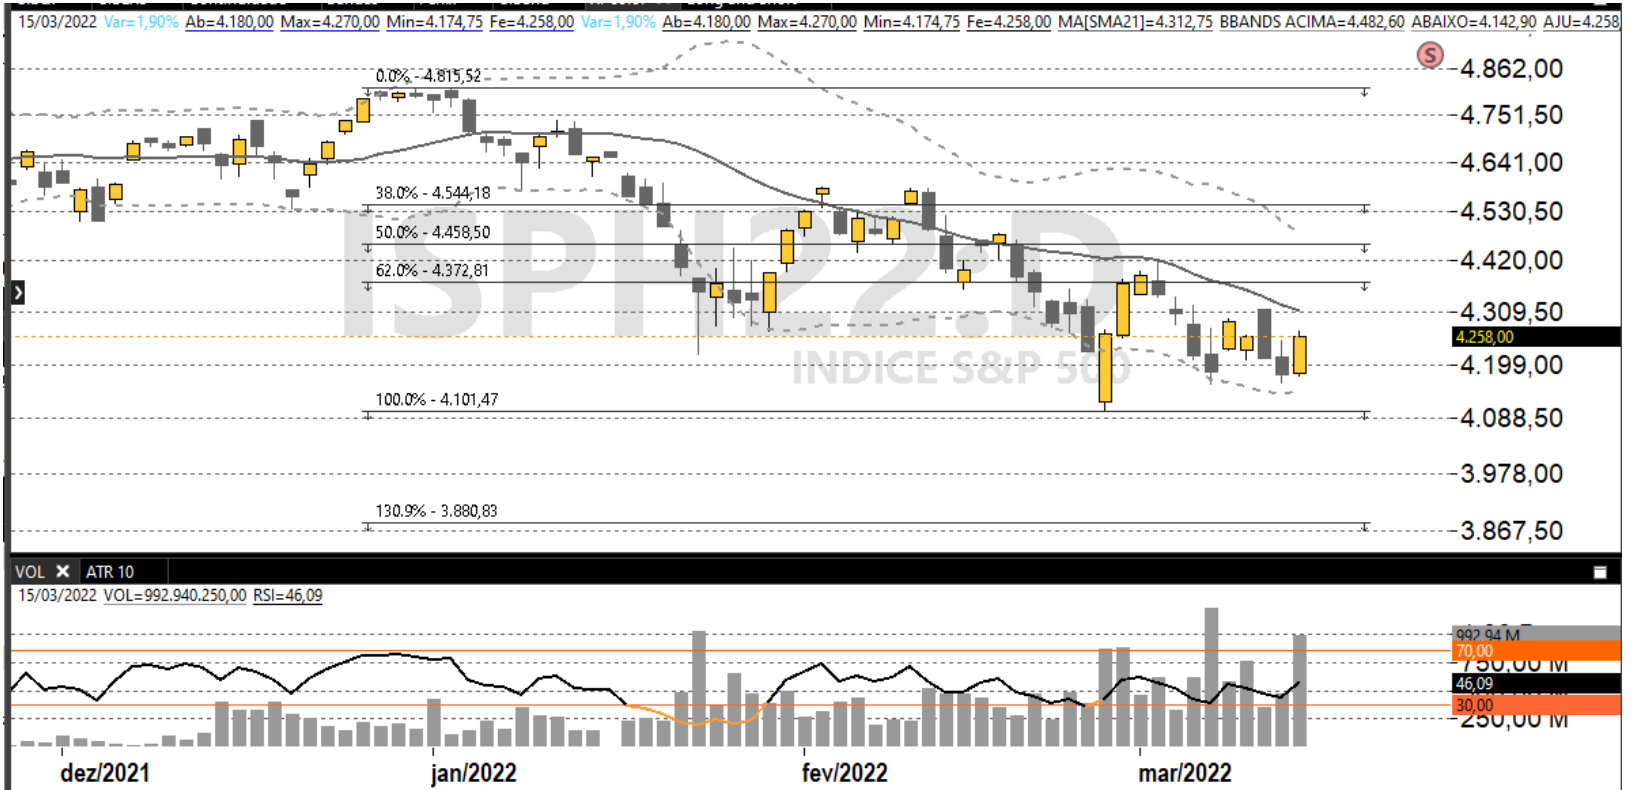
15/03/2022 Var=1,90% Ab=4.180,00 Max=4.270,00 Min=4.174,75 Fe=4.258,00 Var=1,90% Ab=4.180,00 Max=4.270,00 Min=4.174,75 Fe=4.258,00 MA[SMA21]=4.312,75 BBANDS ACIMA=4.482,60 ABAIXO=4.142,90 AJU=4.258

S

0.0% - 4.815,52
38.0% - 4.544,18
50.0% - 4.458,50
62.0% - 4.372,81
100.0% - 4.101,47
130.9% - 3.880,83

ISPH22:D
INDICE S&P 500

4.862,00
4.751,50
4.641,00
4.530,50
4.420,00
4.309,50
4.258,00
4.199,00
4.088,50
3.978,00
3.867,50

VOL ✕ ATR 10
15/03/2022 VOL=992.940.250,00 RSI=46,09

992,94 M
70,00
750,00 M
46,09
30,00
250,00 M

dez/2021 jan/2022 fev/2022 mar/2022